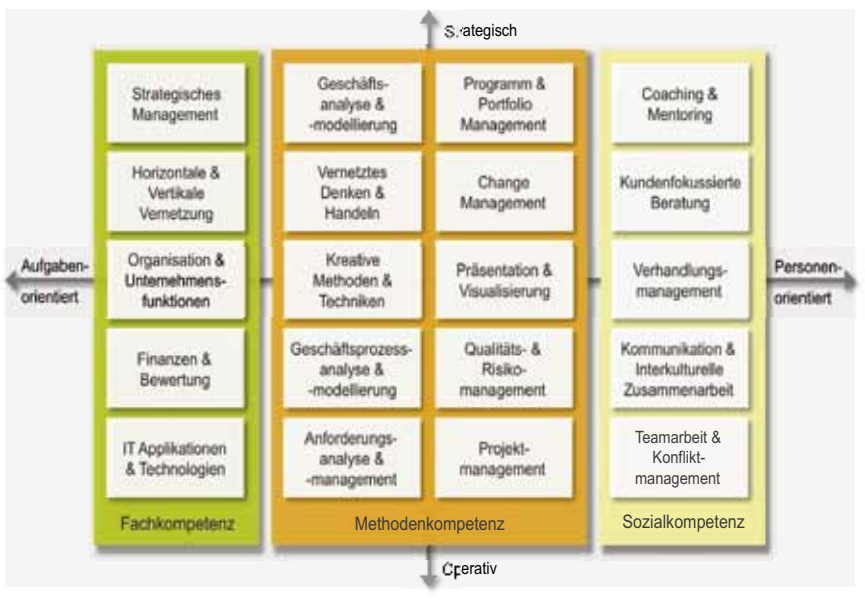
Strategisch

Aufgabenorientiert

Personenorientiert

Strategisches Management

Horizontale & Vertikale Vernetzung

Organisation & Unternehmensfunktionen

Finanzen & Bewertung

IT Applikationen & Technologien

Fachkompetenz

Geschäftsanalyse & -modellierung

Programm & Portfolio Management

Vernetztes Denken & Handeln

Change Management

Kreative Methoden & Techniken

Präsentation & Visualisierung

Geschäftsprozessanalyse & -modellierung

Qualitäts- & Risikomanagement

Anforderungsanalyse & -management

Projektmanagement

Methodenkompetenz

Coaching & Mentoring

Kundenfokussierte Beratung

Verhandlungsmanagement

Kommunikation & Interkulturelle Zusammenarbeit

Teamarbeit & Konfliktmanagement

Sozialkompetenz

Operativ